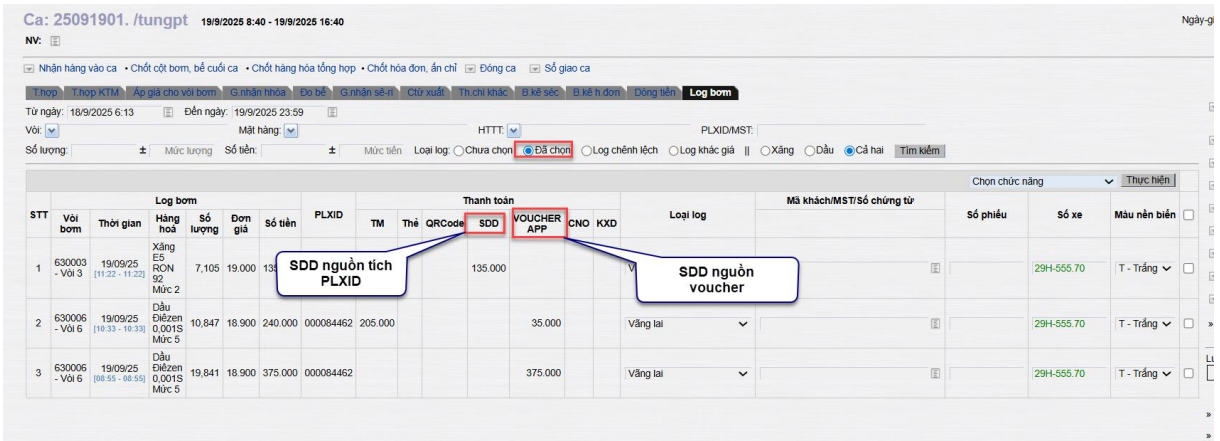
Ca: 25091901. /tungpt 19/9/2025 8:40 - 19/9/2025 16:40

Ngày-g

NV:

Nhận hàng vào ca • Chốt cột bơm, bể cuối ca • Chốt hàng hóa tổng hợp • Chốt hóa đơn, ấn chỉ Đóng ca Sổ giao ca

T.hợp | T.hợp KTM | Áp giá cho vòi bơm | G.nhận nhóa | Đo bể | G.nhận sê-ri | Ctừ xuất | Th.chi khác | B.kê séc | B.kê h.đơn | Dòng tiền | Log bơm

Từ ngày: 18/9/2025 6:13 Đến ngày: 19/9/2025 23:59

Vòi: Mặt hàng: HTTT: PLXID/MST:

Số lượng: ± Mức lượng Số tiền: ± Mức tiền Loại log: Chưa chọn Đã chọn Log chênh lệch Log khác giá || Xăng Dầu Cả hai Tìm kiếm

Chọn chức năng Thực hiện

| STT | Log bơm | | | | | | PLXID | Thanh toán | | | | | | | | Loại log | Mã khách/MST/Số chứng từ | Số phiếu | Số xe | Màu nền biển | |
|---|---|---|---|---|---|---|---|---|---|---|---|---|---|---|---|---|---|---|---|---|---|
| | Vòi bơm | Thời gian | Hàng hoá | Số lượng | Đơn giá | Số tiền | | TM | Thẻ | QRCode | SDD | VOUCHER APP | CNO | KXD | | | | | | | |
| 1 | 630003 - Vòi 3 | 19/09/25 [11:22 - 11:22] | Xăng E5 RON 92 Mức 2 | 7,105 | 19.000 | 135 | | | | | 135.000 | | | | | V | | | 29H-555.70 | T - Trắng | |
| 2 | 630006 - Vòi 6 | 19/09/25 [10:33 - 10:33] | Dầu Điêzen 0,001S Mức 5 | 10,847 | 18.900 | 240.000 | 000084462 | 205.000 | | | | 35.000 | | | | Vãng lai | | | 29H-555.70 | T - Trắng | |
| 3 | 630006 - Vòi 6 | 19/09/25 [08:55 - 08:55] | Dầu Điêzen 0,001S Mức 5 | 19,841 | 18.900 | 375.000 | 000084462 | | | | | 375.000 | | | | Vãng lai | | | 29H-555.70 | T - Trắng | |

SDD nguồn tích PLXID

SDD nguồn voucher

Lu

»

»